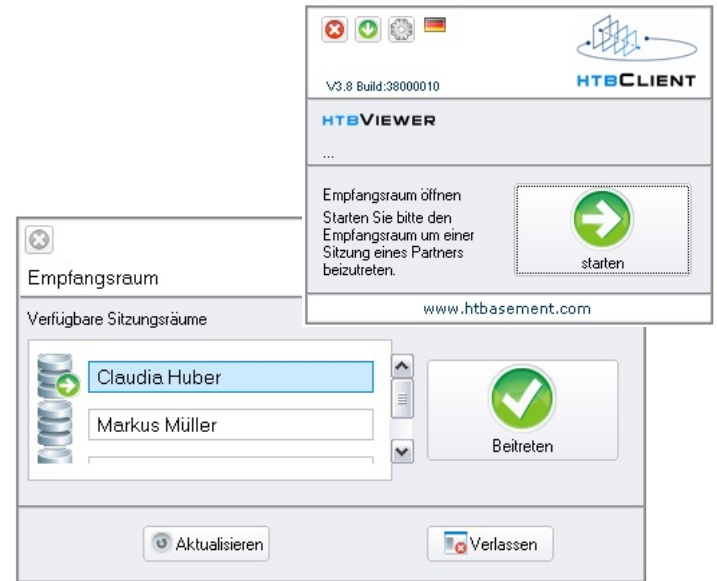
V3.8 Build:38000010

HTBCLIENT

HTBVIEWER

...

Empfangsraum öffnen

Starten Sie bitte den Empfangsraum um einer Sitzung eines Partners beizutreten.

starten

www.htbasement.com

Empfangsraum

Verfügbare Sitzungsräume

Claudia Huber

Markus Müller

Beitreten

Aktualisieren

Verlassen